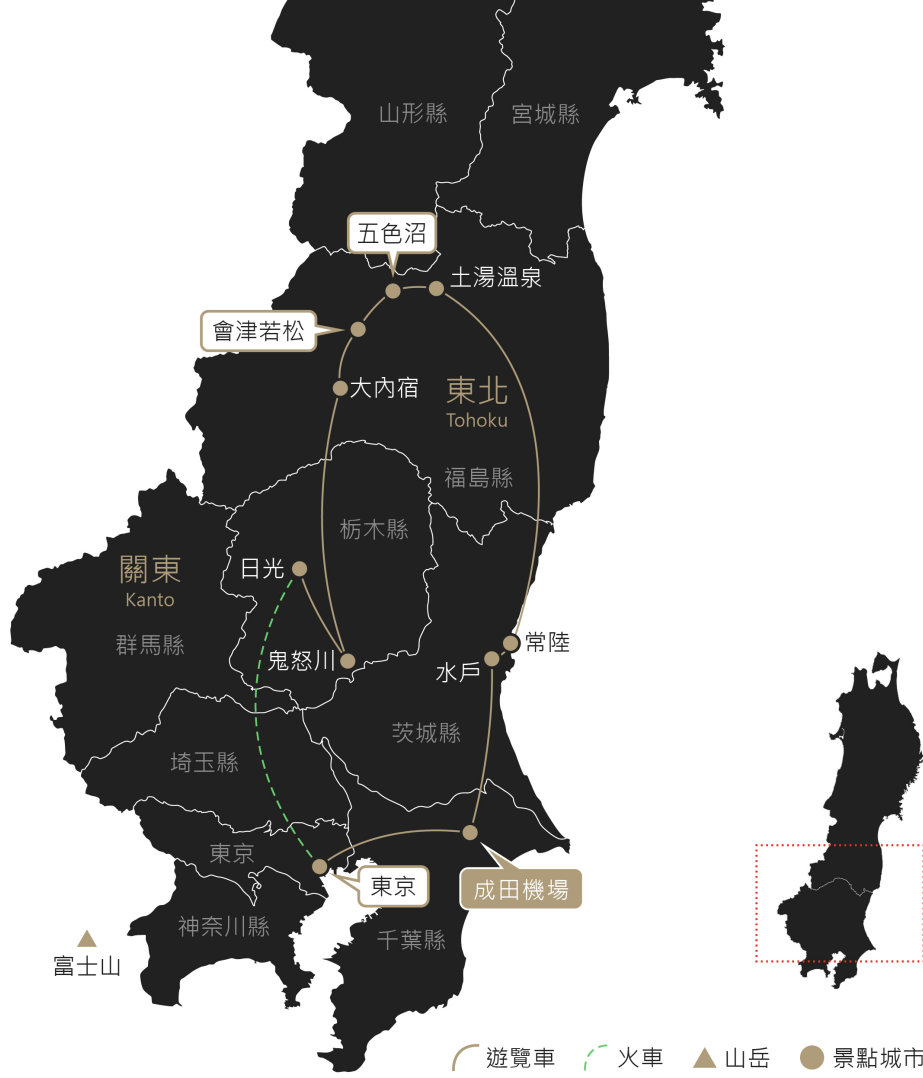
山形縣

宮城縣

五色沼

土湯溫泉

會津若松

大內宿

東北
Tohoku

福島縣

栃木縣

關東
Kanto

日光

群馬縣

鬼怒川

常陸

水戶

茨城縣

埼玉縣

東京

東京

成田機場

神奈川縣

千葉縣

富士山

遊覽車　火車　山岳　景點城市